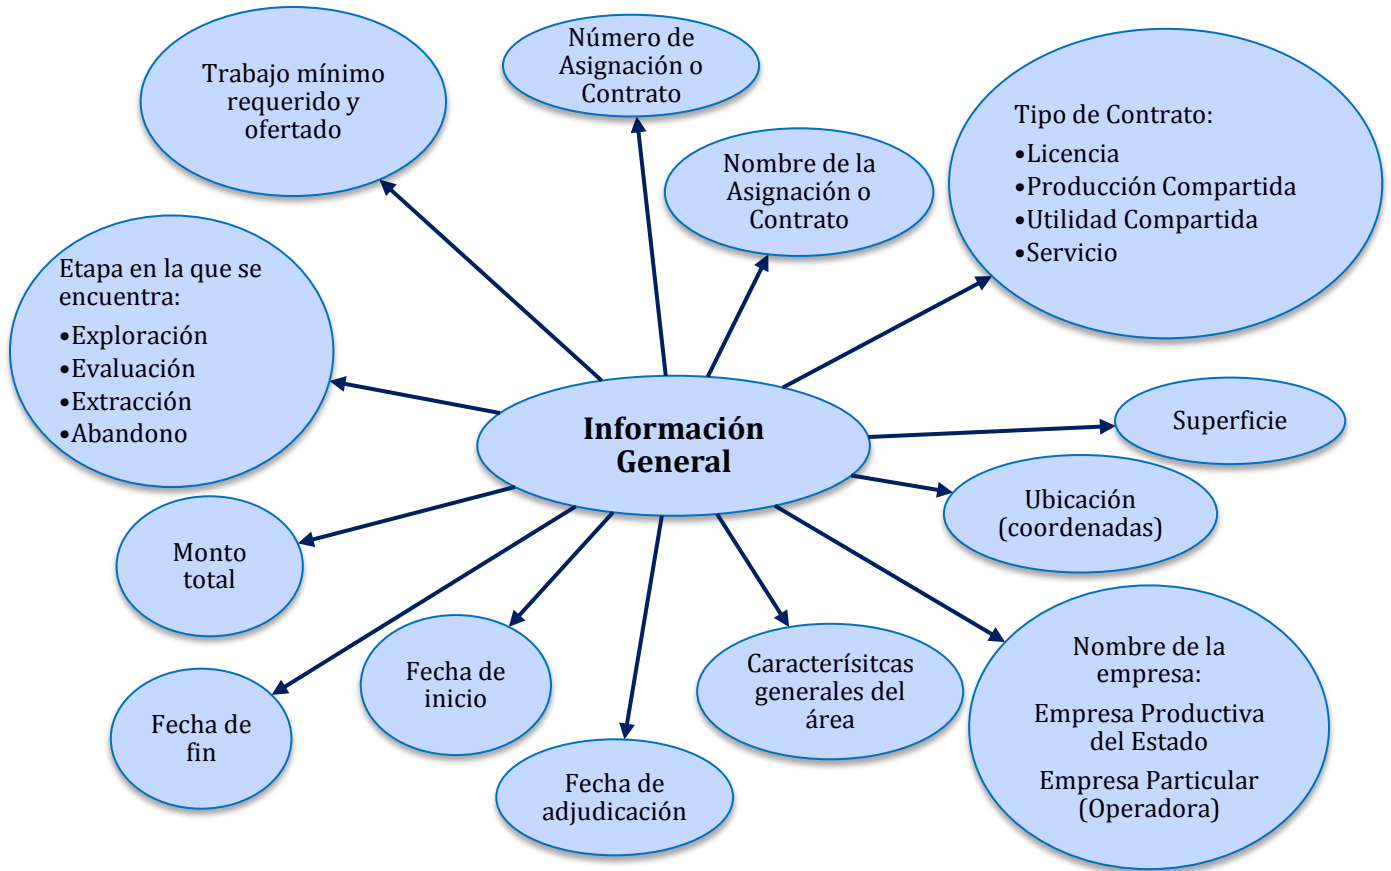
Trabajo mínimo requerido y ofertado

Número de Asignación o Contrato

Nombre de la Asignación o Contrato

Tipo de Contrato:
•Licencia
•Producción Compartida
•Utilidad Compartida
•Servicio

Etapa en la que se encuentra:
•Exploración
•Evaluación
•Extracción
•Abandono

Información General

Superficie

Ubicación (coordenadas)

Monto total

Fecha de inicio

Fecha de fin

Fecha de adjudicación

Caracterísitcas generales del área

Nombre de la empresa:
Empresa Productiva del Estado
Empresa Particular (Operadora)